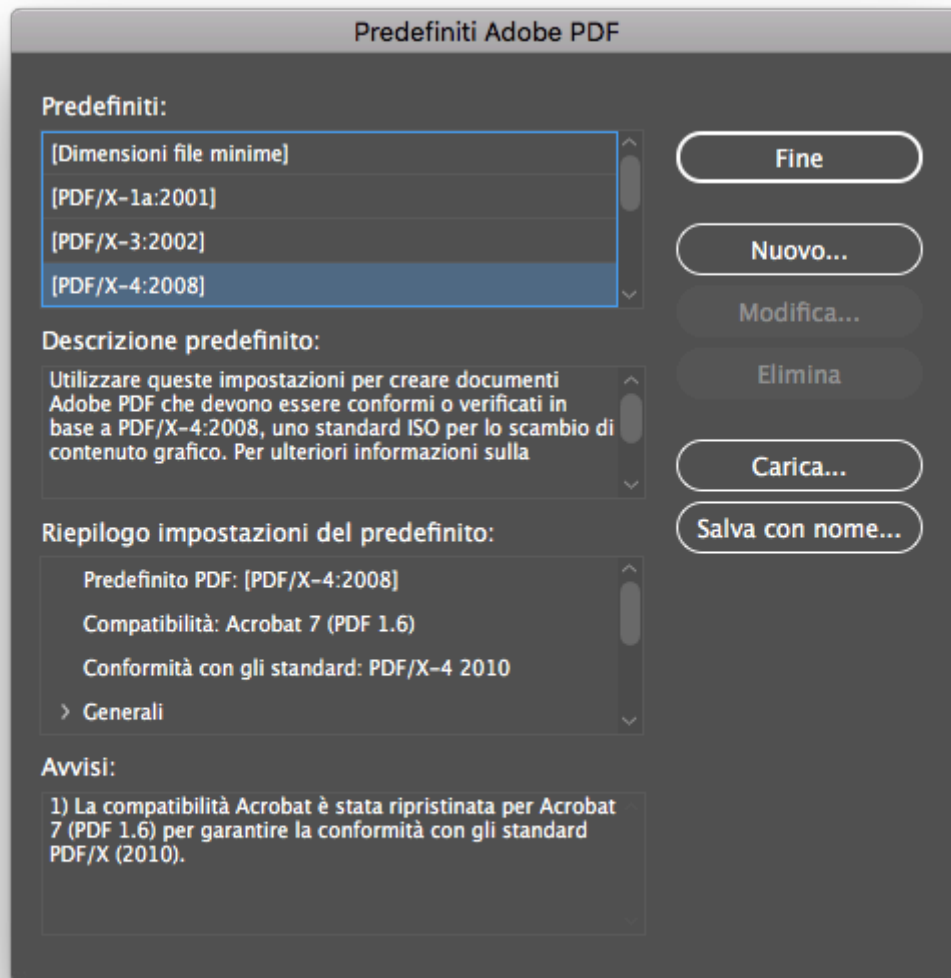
Predefiniti Adobe PDF

Predefiniti:

[Dimensioni file minime]
[PDF/X-1a:2001]
[PDF/X-3:2002]
[PDF/X-4:2008]

Fine
Nuovo...
Modifica...
Elimina
Carica...
Salva con nome...

Descrizione predefinito:

Utilizzare queste impostazioni per creare documenti Adobe PDF che devono essere conformi o verificati in base a PDF/X-4:2008, uno standard ISO per lo scambio di contenuto grafico. Per ulteriori informazioni sulla

Riepilogo impostazioni del predefinito:

Predefinito PDF: [PDF/X-4:2008]
Compatibilità: Acrobat 7 (PDF 1.6)
Conformità con gli standard: PDF/X-4 2010
> Generali

Avvisi:

1) La compatibilità Acrobat è stata ripristinata per Acrobat 7 (PDF 1.6) per garantire la conformità con gli standard PDF/X (2010).